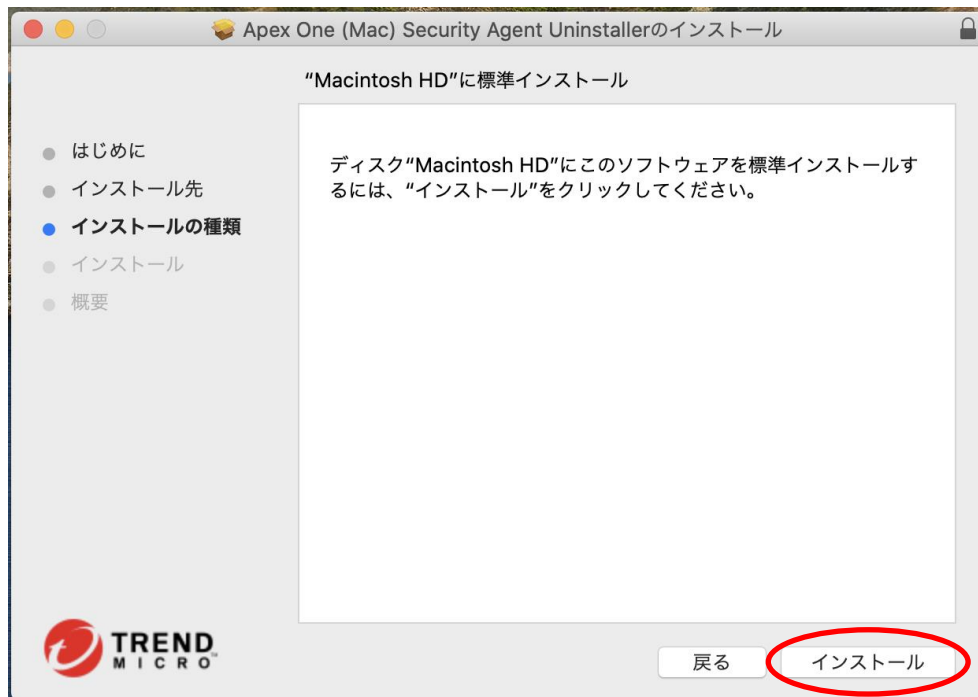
Apex One (Mac) Security Agent Uninstallerのインストール

"Macintosh HD"に標準インストール

はじめに
インストール先
インストールの種類
インストール
概要

ディスク"Macintosh HD"にこのソフトウェアを標準インストールするには、"インストール"をクリックしてください。

TREND MICRO

戻る
インストール